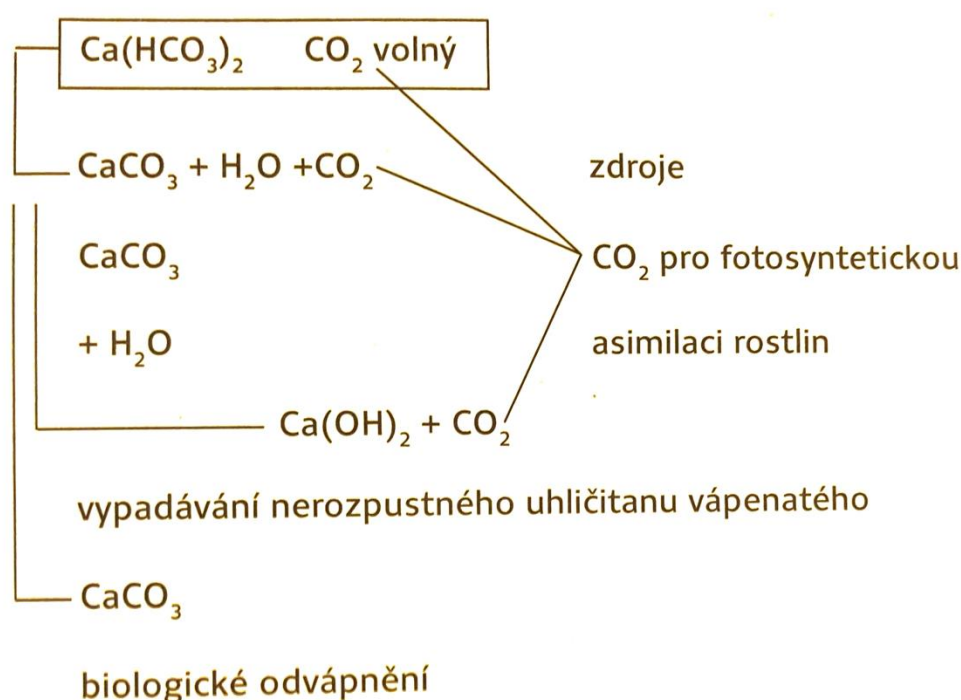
$Ca(HCO_3)_2$ $CO_2$ volný

$CaCO_3 + H_2O + CO_2$ zdroje

$CaCO_3$ $CO_2$ pro fotosyntetickou

$+ H_2O$ asimilaci rostlin

$Ca(OH)_2 + CO_2$

vypadávání nerozpustného uhličitanu vápenatého

$CaCO_3$

biologické odvápnění